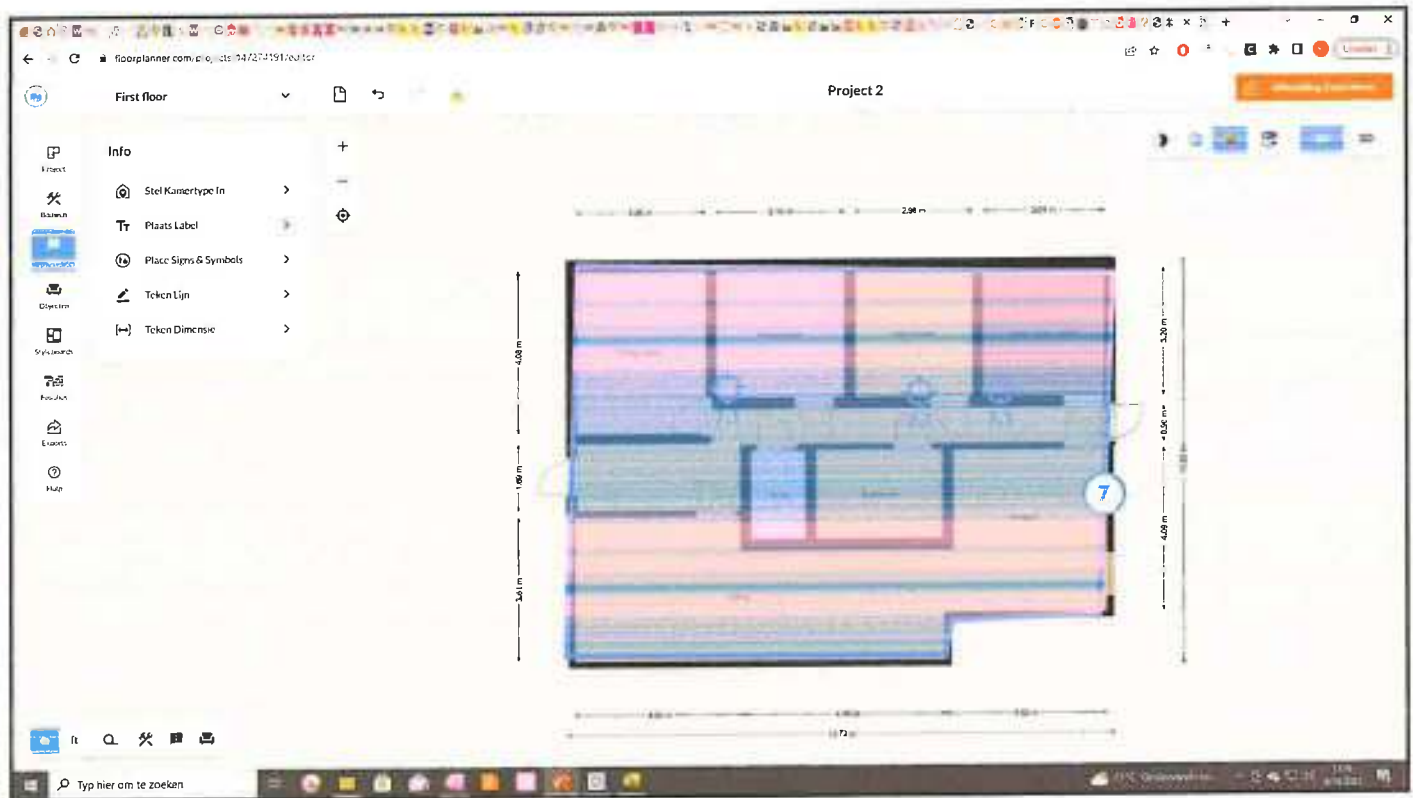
floorplanner.com/projects/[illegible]/editor

First floor

Project 2

Project

Bouwen

Objecten

Styles

Exports

Help

Info

Stel Kamertype In

Plaats Label

Place Signs & Symbols

Teken Lijn

Teken Dimensie

2.98 m

4.08 m

1.60 m

3.61 m

3.20 m

4.09 m

7

ft

Typ hier om te zoeken